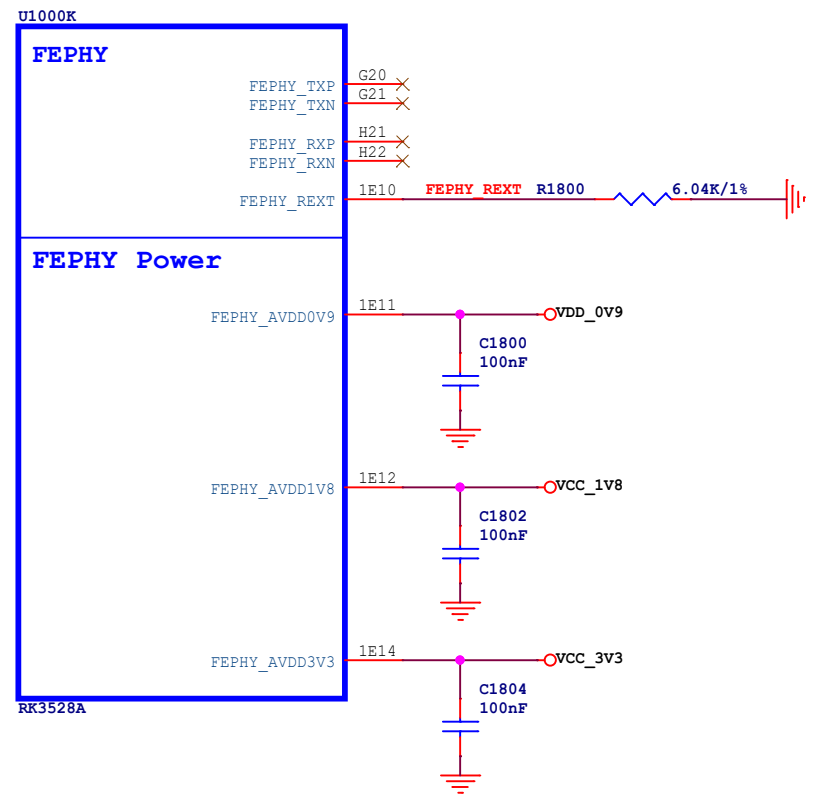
U1000K

FEPHY

FEPHY_TXP G20
FEPHY_TXN G21

FEPHY_RXP H21
FEPHY_RXN H22

FEPHY_REXT 1E10 FEPHY_REXT R1800 6.04K/1%

FEPHY Power

FEPHY_AVDD0V9 1E11 VDD_0V9
C1800
100nF

FEPHY_AVDD1V8 1E12 VCC_1V8
C1802
100nF

FEPHY_AVDD3V3 1E14 VCC_3V3
C1804
100nF

RK3528A